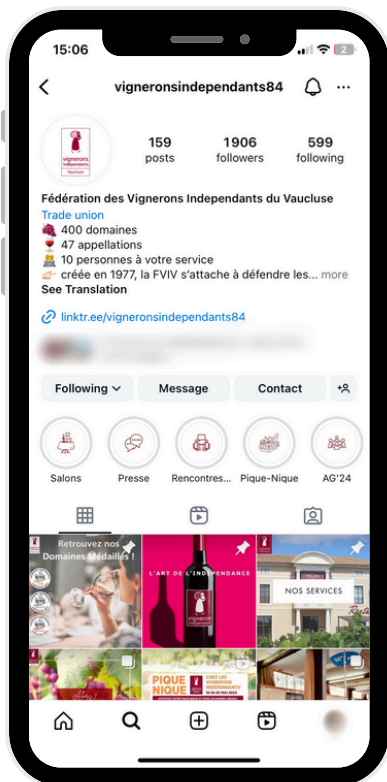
15:06

2

vigneronsindependants84

vignerons indépendants Vaucluse

159
posts

1906
followers

599
following

Fédération des Vignerons Independants du Vaucluse
Trade union
🍇 400 domaines
🍷 47 appellations
👷 10 personnes à votre service
👉 créée en 1977, la FVIV s'attache à défendre les... more
See Translation

linktr.ee/vigneronsindependants84

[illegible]

Following
Message
Contact

Salons
Presse
Rencontres...
Pique-Nique
AG'24

Retrouvez nos Domaines Médaillés !

L'ART DE L'INDÉPENDANCE

NOS SERVICES

PIQUE NIQUE

CHEZ LES VIGNERONS INDÉPENDANTS